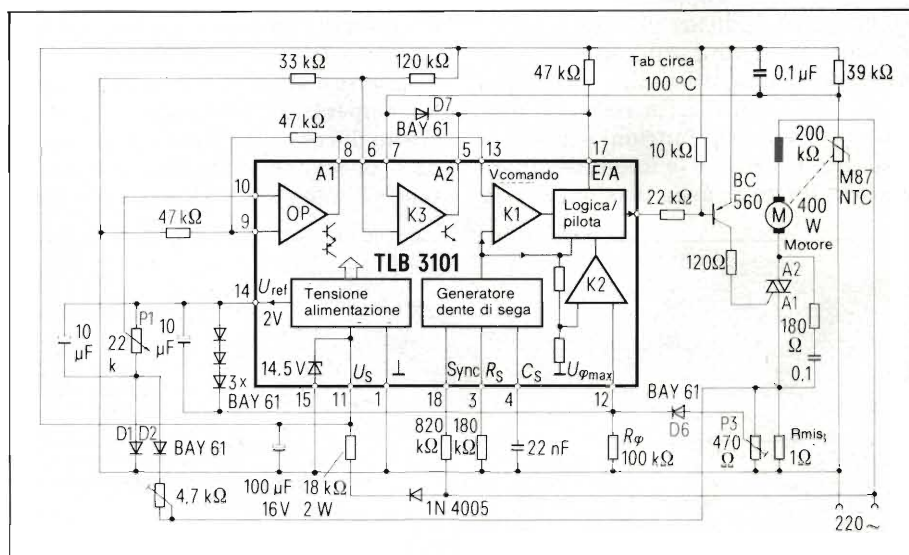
33 kΩ
120 kΩ
47 kΩ
Tab circa 100 °C
0,1 µF
39 kΩ
D7
BAY 61
47 kΩ
8
6
7
5
13
17
A1
A2
Vcomando
E/A
10 kΩ
200 kΩ
M87 NTC
10
9
47 kΩ
OP
K3
K1
Logica/pilota
22 kΩ
BC 560
400 W
Motore
TLB 3101
120Ω
A2
A1
14
$U_{ref}$
2V
Tensione alimentazione
Generatore dente di sega
K2
180 Ω
0,1
10 µF
P1
22 k
10 µF
3x BAY 61
14,5 V
$U_S$
⊥
Sync
$R_S$
$C_S$
$U_{\varphi max}$
15
11
1
18
3
4
12
BAY 61
D6
P3
470 Ω
Rmis
1Ω
D1
D2
BAY 61
820 kΩ
180 kΩ
22 nF
$R_\varphi$
100 kΩ
4,7 kΩ
100 µF 16V
18 kΩ 2 W
1N 4005
220 ~